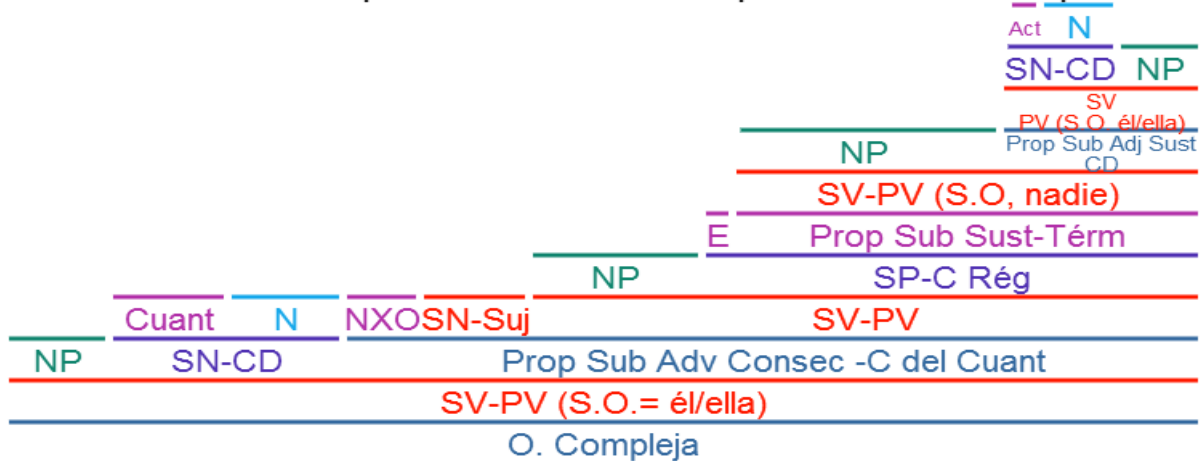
Act N
SN-CD NP
SV
PV (S.O. él/ella)
Prop Sub Adj Sust
CD
NP
SV-PV (S.O, nadie)
E Prop Sub Sust-Térm
NP SP-C Rég
Cuant N NXO SN-Suj SV-PV
NP SN-CD Prop Sub Adv Consec -C del Cuant
SV-PV (S.O.= él/ella)
O. Compleja